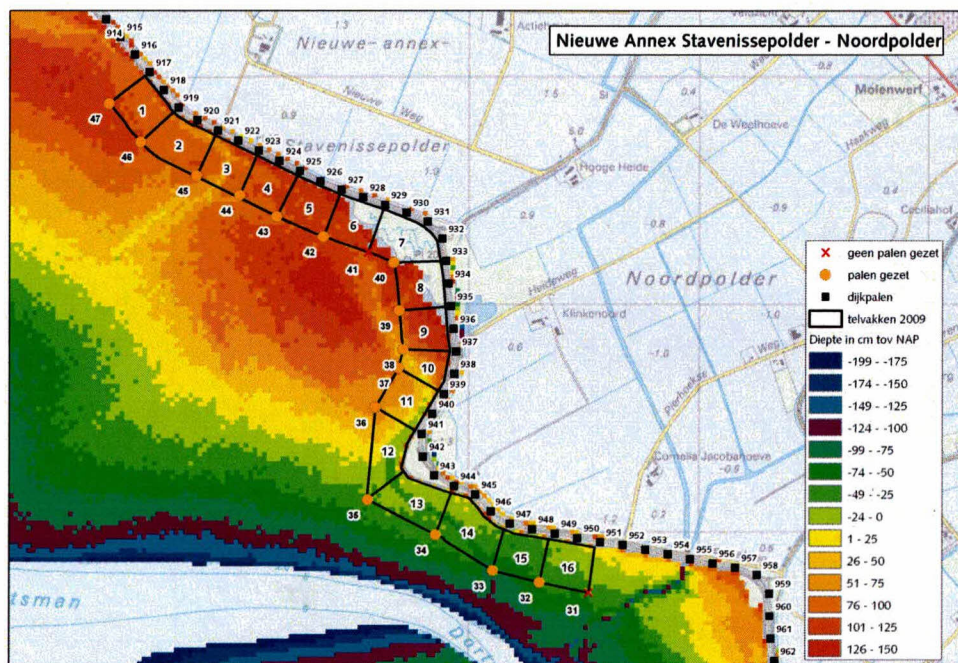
Nieuwe Annex Stavenissepolder - Noordpolder

Nieuwe- annex-
Stavenissepolder
Noordpolder
Molenwerf
De Weelhoeve
Hooge Heide
Klinkenoord
Cornelia Jacobahoeve
Cecilialhof
Nieuwe Weg
Heideweg
Weg
Actief
tsman

914 915 916 917 918 919 920 921 922 923 924 925 926 927 928 929 930 931 932 933 934 935 936 937 938 939 940 941 942 943 944 945 946 947 948 949 950 951 952 953 954 955 956 957 958 959 960 961 962

1 2 3 4 5 6 7 8 9 10 11 12 13 14 15 16

47 46 45 44 43 42 41 40 39 38 37 36 35 34 33 32 31

× geen palen gezet
● palen gezet
■ dijkpalen
telvakken 2009
Diepte in cm tov NAP
-199 - -175
-174 - -150
-149 - -125
-124 - -100
-99 - -75
-74 - -50
-49 - -25
-24 - 0
1 - 25
26 - 50
51 - 75
76 - 100
101 - 125
126 - 150